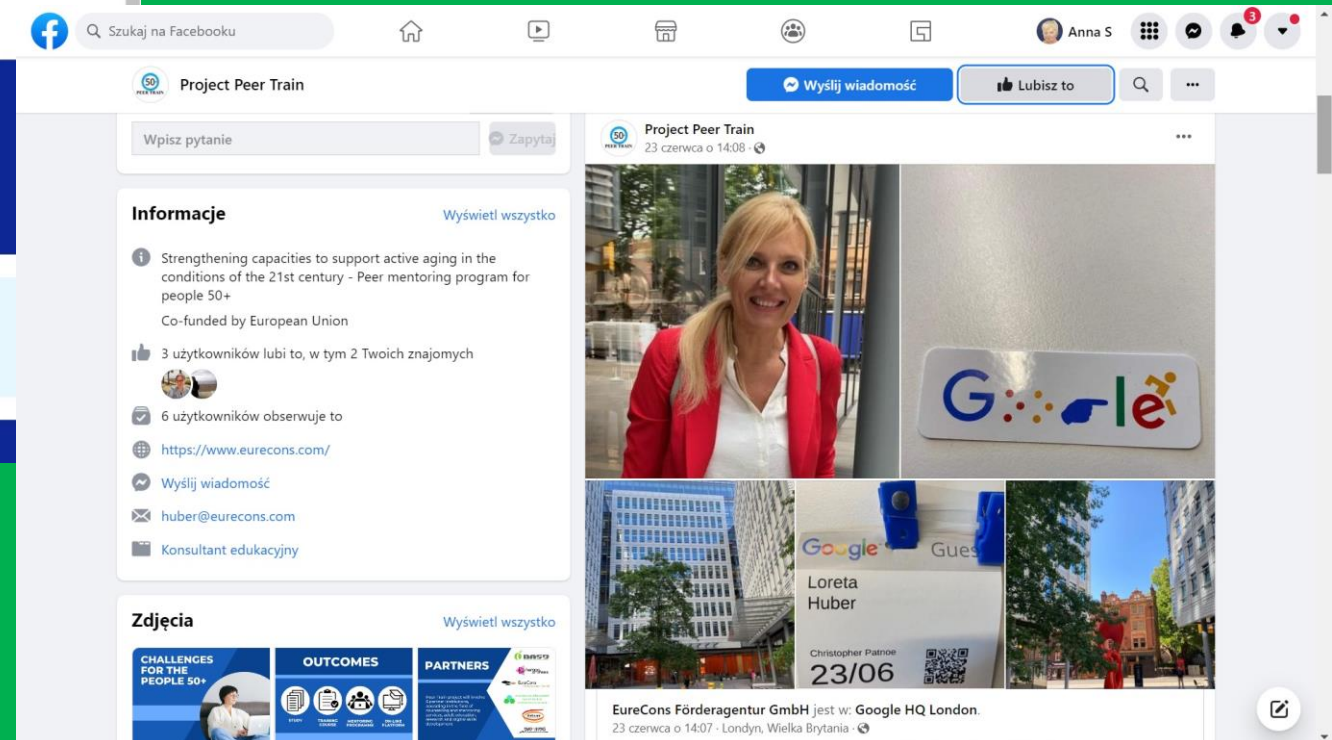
Szukaj na Facebooku

Anna S

3

Project Peer Train

Wyślij wiadomość

Lubisz to

Wpisz pytanie

Zapytaj

Informacje

Wyświetl wszystko

Strengthening capacities to support active aging in the conditions of the 21st century - Peer mentoring program for people 50+

Co-funded by European Union

3 użytkowników lubi to, w tym 2 Twoich znajomych

6 użytkowników obserwuje to

https://www.eurecons.com/

Wyślij wiadomość

huber@eurecons.com

Konsultant edukacyjny

Zdjęcia

Wyświetl wszystko

CHALLENGES FOR THE PEOPLE 50+

OUTCOMES

PARTNERS

Project Peer Train

23 czerwca o 14:08

Google

Google Guest

Loreta Huber

Christopher Patnoe

23/06

EureCons Förderagentur GmbH jest w: Google HQ London.

23 czerwca o 14:07 · Londyn, Wielka Brytania